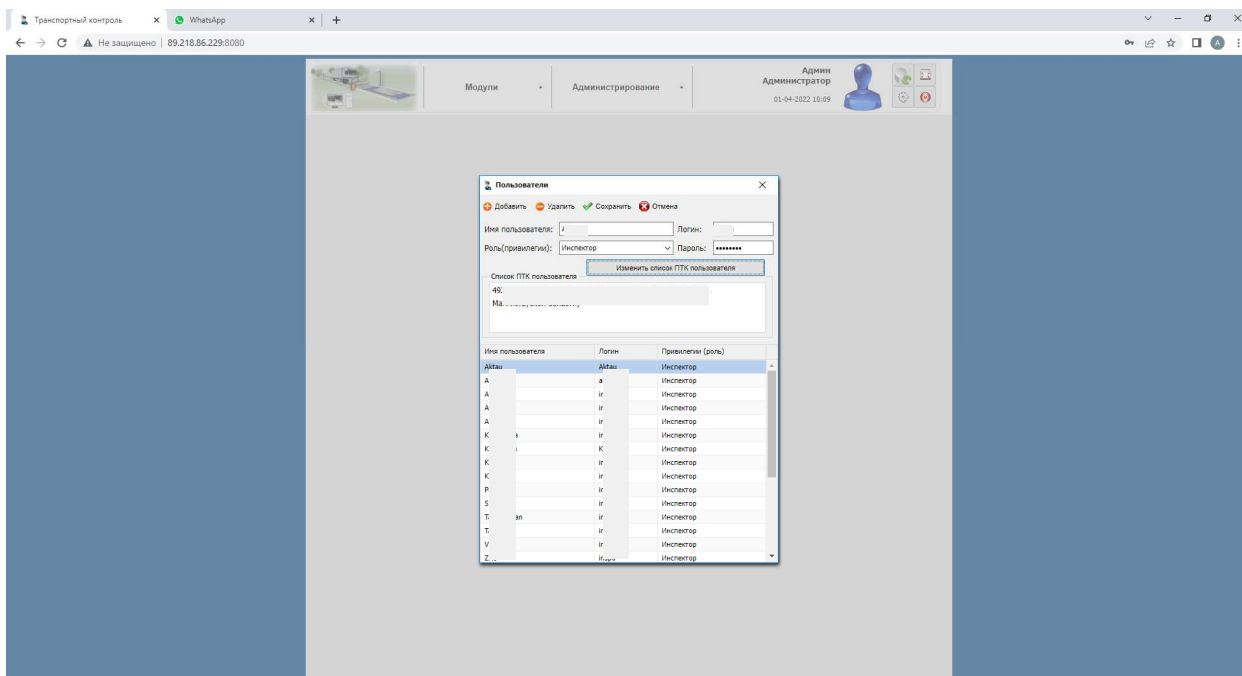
Транспортный контроль × WhatsApp × +

← → C ▲ Не защищено | 89.218.86.229:8080

Модули ▾ Администрирование ▾

Админ
Администратор
01-04-2022 10:09

Пользователи ×

Добавить Удалить Сохранить Отмена

Имя пользователя: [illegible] Логин: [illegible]

Роль(привилегии): Инспектор Пароль: ••••••••

Изменить список ПТК пользователя

Список ПТК пользователя

49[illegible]
Ма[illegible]

| Имя пользователя | Логин | Привилегии (роль) |
|---|---|---|
| Aktau | Aktau | Инспектор |
| A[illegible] | a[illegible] | Инспектор |
| A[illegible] | ir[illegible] | Инспектор |
| A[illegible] | ir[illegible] | Инспектор |
| A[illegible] | ir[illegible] | Инспектор |
| K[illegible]a | ir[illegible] | Инспектор |
| K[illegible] | K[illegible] | Инспектор |
| K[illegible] | ir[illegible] | Инспектор |
| K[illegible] | ir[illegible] | Инспектор |
| P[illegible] | ir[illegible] | Инспектор |
| S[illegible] | ir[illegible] | Инспектор |
| T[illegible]an | ir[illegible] | Инспектор |
| T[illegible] | ir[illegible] | Инспектор |
| V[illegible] | ir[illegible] | Инспектор |
| Z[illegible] | ir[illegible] | Инспектор |